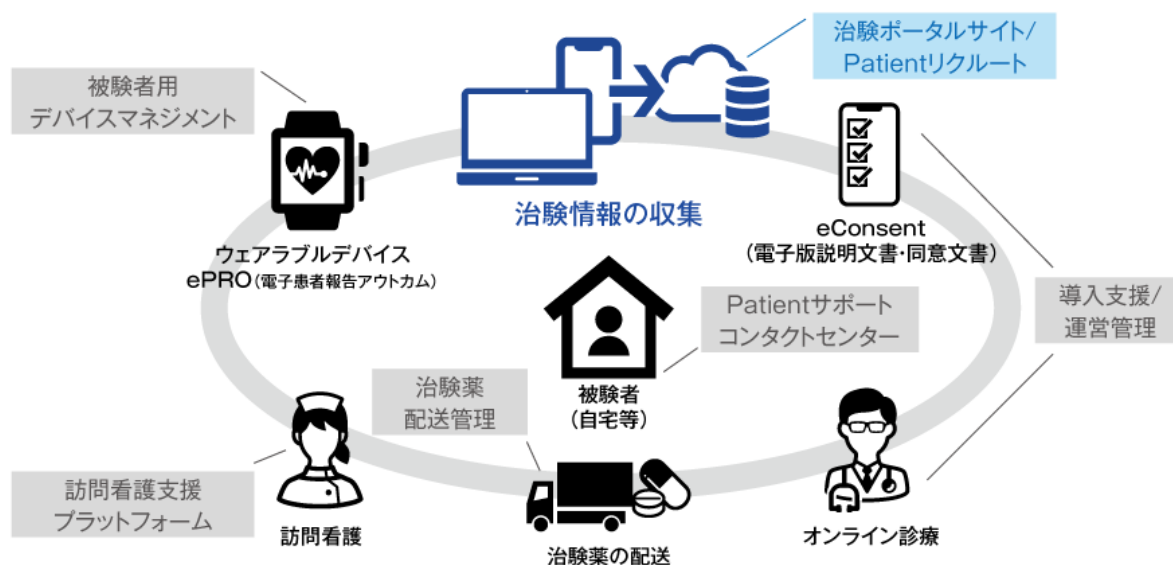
治験ポータルサイト/
Patientリクルート

被験者用
デバイスマネジメント

治験情報の収集

eConsent
（電子版説明文書・同意文書）

ウェアラブルデバイス
ePRO（電子患者報告アウトカム）

Patientサポート
コンタクトセンター

導入支援/
運営管理

治験薬
配送管理

被験者
（自宅等）

訪問看護支援
プラットフォーム

訪問看護

治験薬の配送

オンライン診療